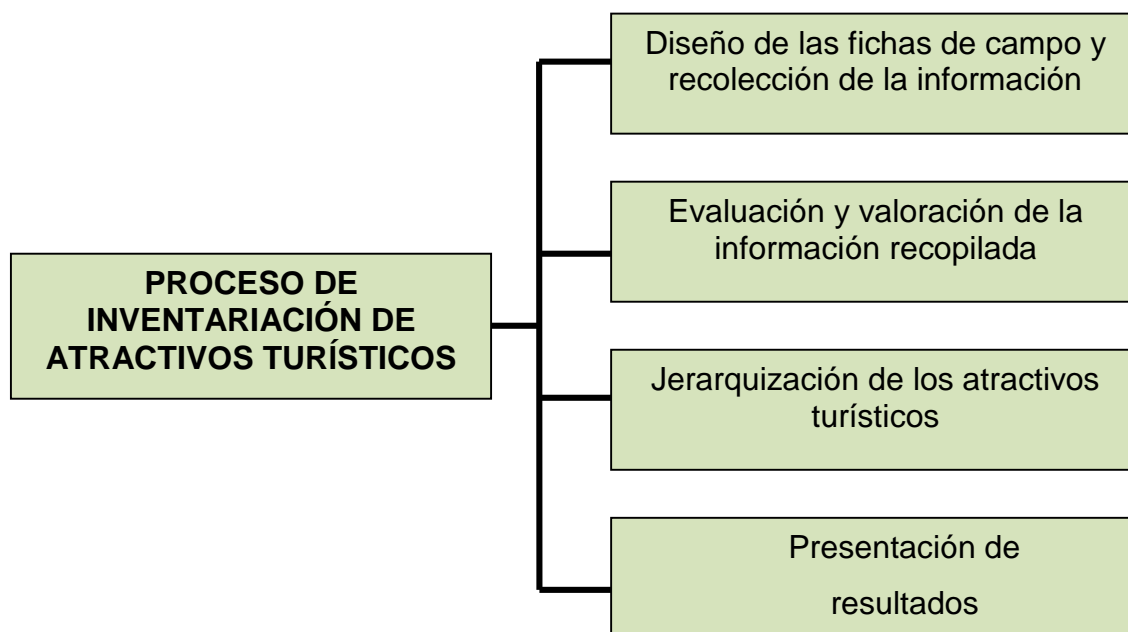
PROCESO DE INVENTARIACIÓN DE ATRACTIVOS TURÍSTICOS

Diseño de las fichas de campo y recolección de la información

Evaluación y valoración de la información recopilada

Jerarquización de los atractivos turísticos

Presentación de resultados